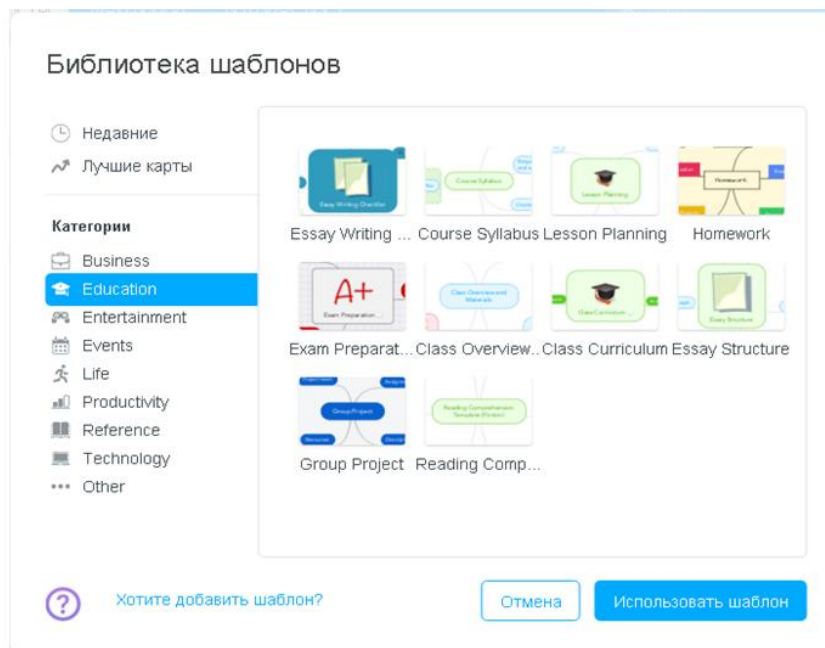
Библиотека шаблонов

Недавние
Лучшие карты

Категории
Business
Education
Entertainment
Events
Life
Productivity
Reference
Technology
Other

Essay Writing ...
Course Syllabus
Lesson Planning
Homework
Exam Preparat...
Class Overview...
Class Curriculum
Essay Structure
Group Project
Reading Comp...

Хотите добавить шаблон?

Отмена
Использовать шаблон